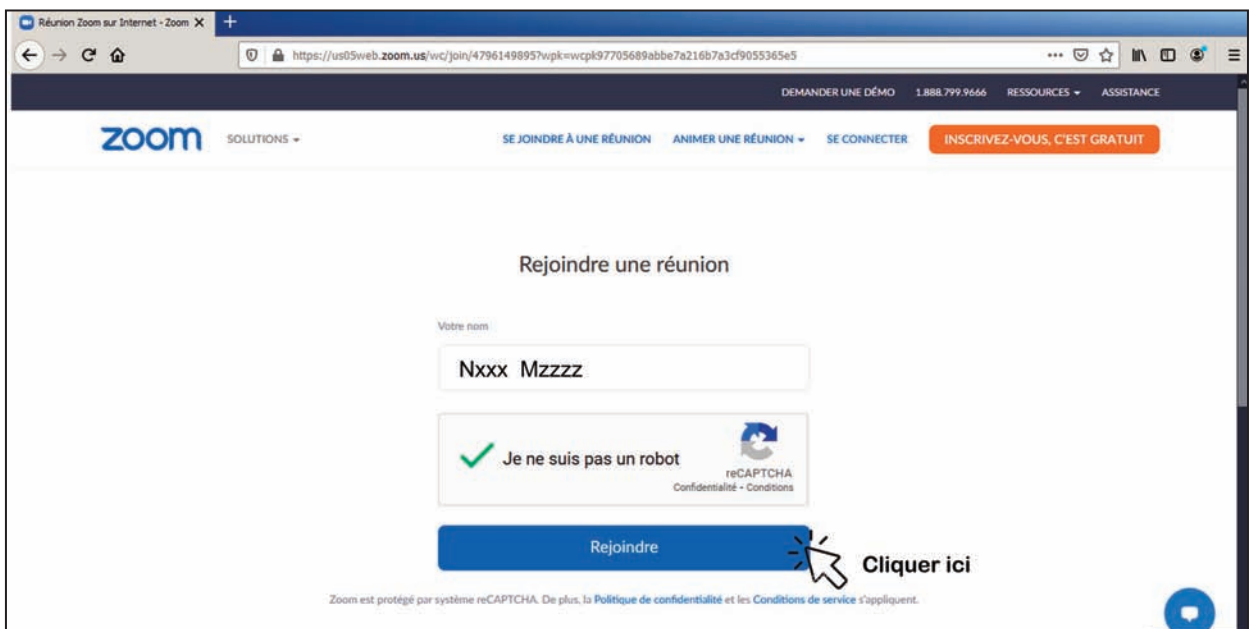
Réunion Zoom sur Internet - Zoom

https://us05web.zoom.us/wc/join/4796149895?wpk=wcpk97705689abbe7a216b7a3cf9055365e5

DEMANDER UNE DÉMO 1.888.799.9666 RESSOURCES ASSISTANCE

zoom SOLUTIONS SE JOINDRE À UNE RÉUNION ANIMER UNE RÉUNION SE CONNECTER INSCRIVEZ-VOUS, C'EST GRATUIT

Rejoindre une réunion

Votre nom

Nxxx Mzzzz

Je ne suis pas un robot

reCAPTCHA
Confidentialité - Conditions

Rejoindre

Cliquer ici

Zoom est protégé par système reCAPTCHA. De plus, la Politique de confidentialité et les Conditions de service s'appliquent.